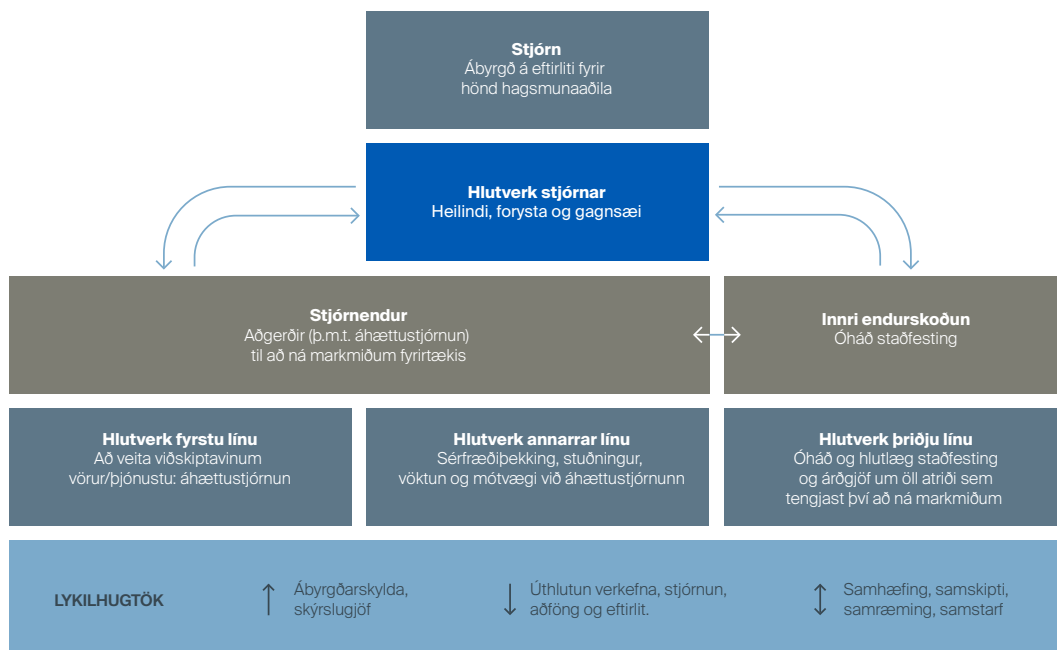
**Stjórn**
Ábyrgð á eftirliti fyrir hönd hagsmunaaðila

**Hlutverk stjórnar**
Heilindi, forysta og gagnsæi

**Stjórnendur**
Aðgerðir (þ.m.t. áhættustjórnun) til að ná markmiðum fyrirtækis

**Innri endurskoðun**
Óháð staðfesting

**Hlutverk fyrstu línu**
Að veita viðskiptavinum vörur/þjónustu: áhættustjórnun

**Hlutverk annarrar línu**
Sérfræðiþekking, stuðningur, vöktun og mótvægi við áhættustjórnunn

**Hlutverk þriðju línu**
Óháð og hlutlæg staðfesting og árðgjöf um öll atriði sem tengjast því að ná markmiðum

LYKILHUGTÖK

Ábyrgðarskylda, skýrslugjöf

Úthlutun verkefna, stjórnun, aðföng og eftirlit.

Samhæfing, samskipti, samræming, samstarf